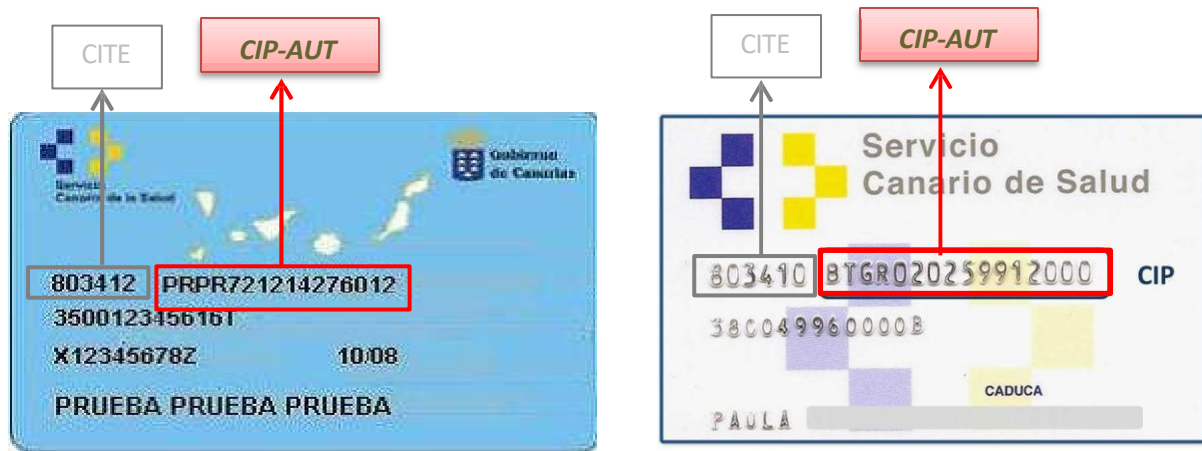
CITE

CIP-AUT

Servicio Canario de la Salud

Gobierno de Canarias

803412 PRPR721214276012

3500123456161

X12345678Z 10/08

PRUEBA PRUEBA PRUEBA

CITE

CIP-AUT

Servicio Canario de Salud

803410 BTGR020259912000 CIP

380049960000B

CADUCA

PAULA